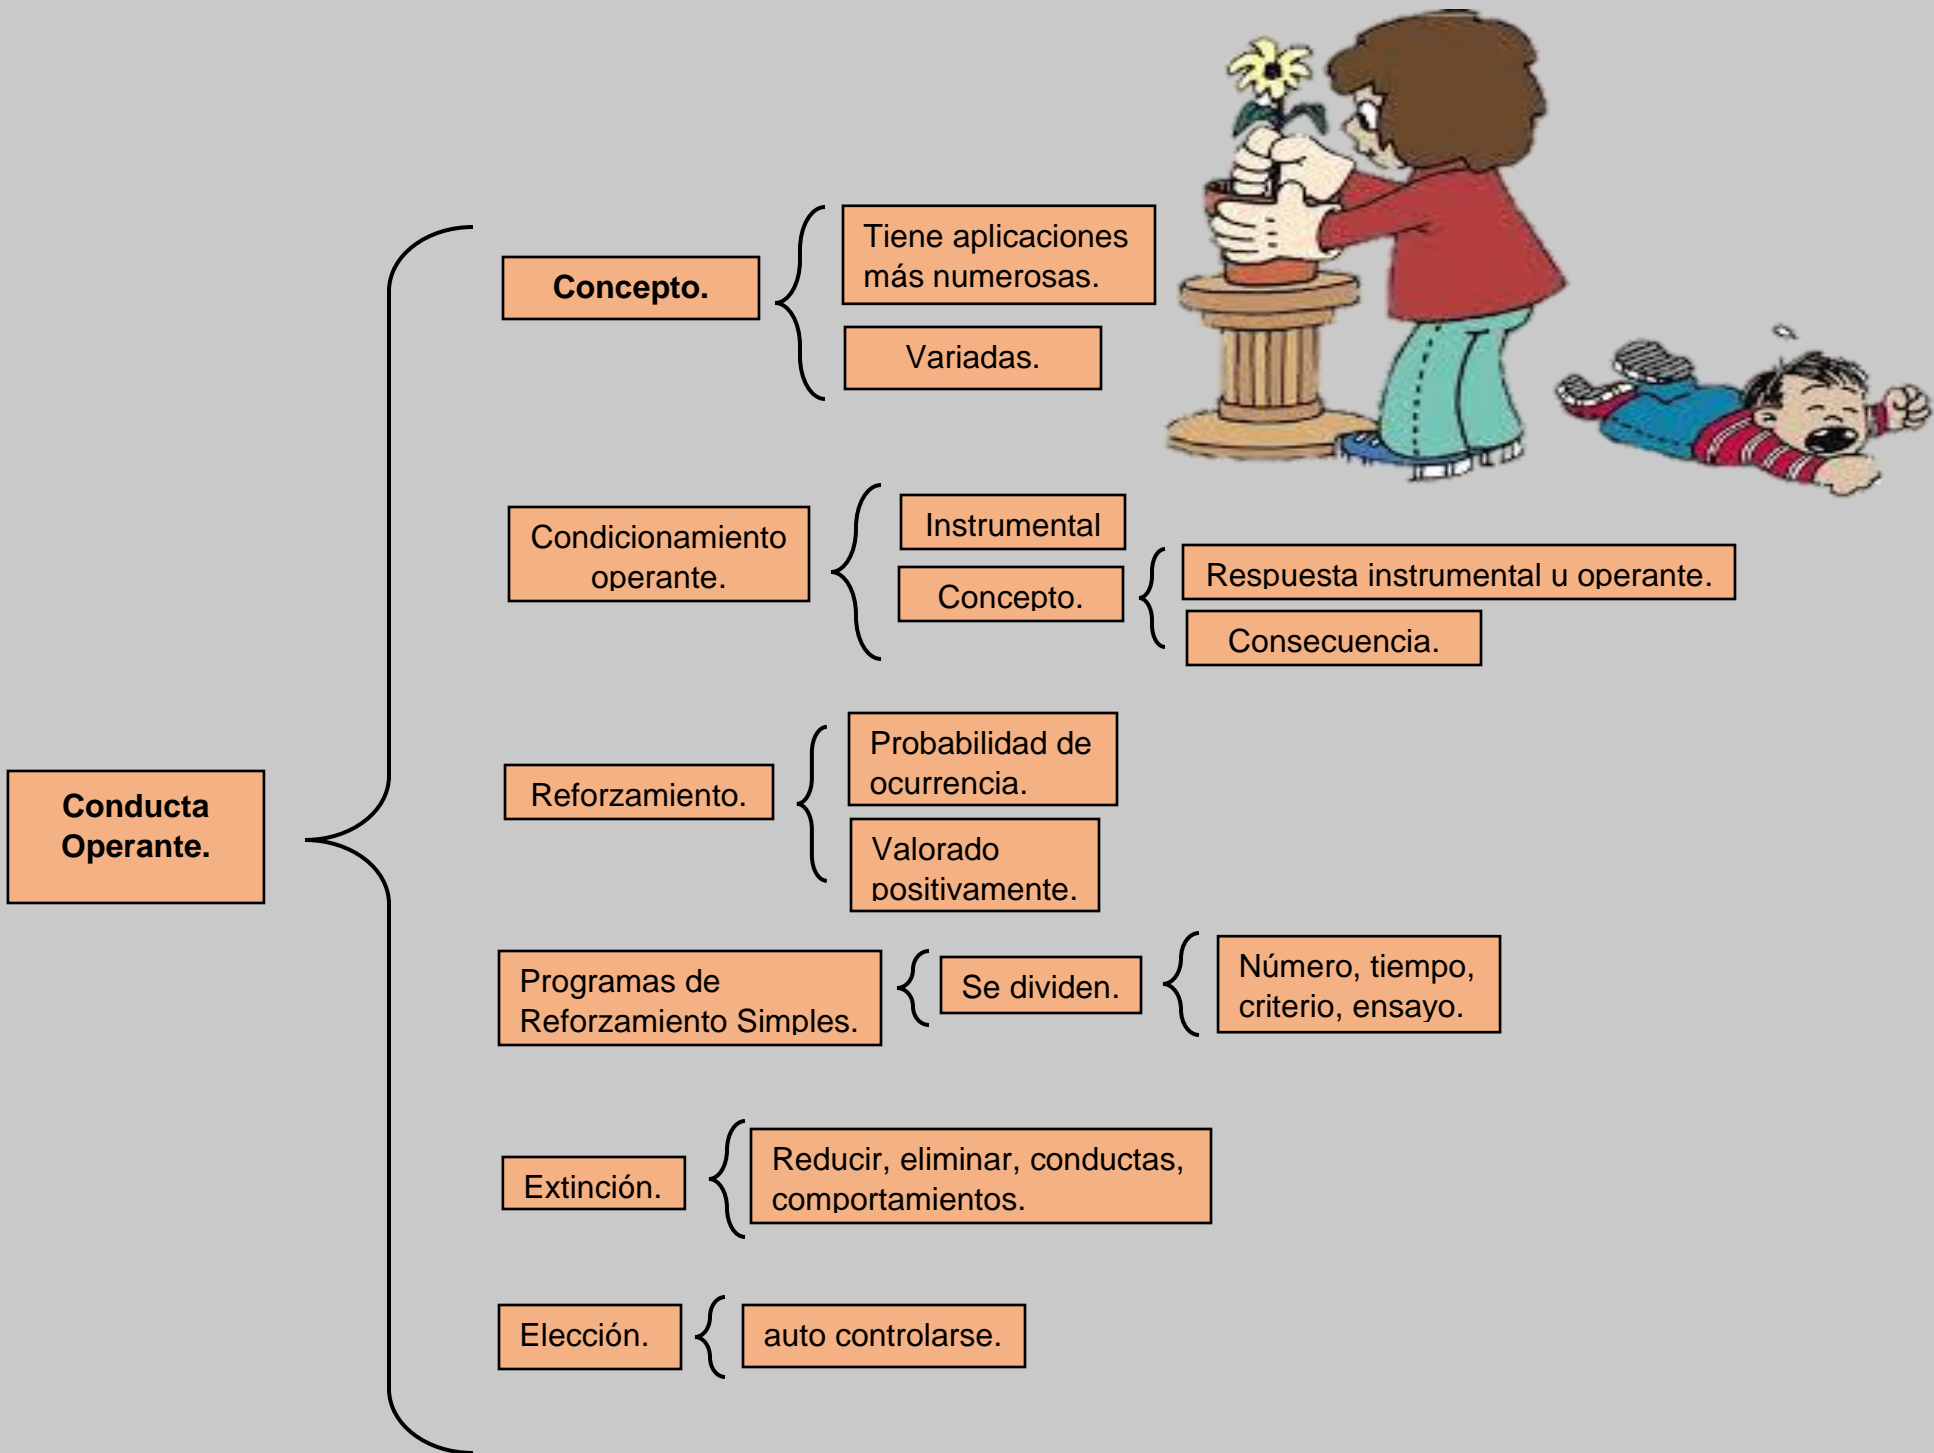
Conducta Operante.

Concepto.

Tiene aplicaciones más numerosas.

Variadas.

Condicionamiento operante.

Instrumental

Concepto.

Respuesta instrumental u operante.

Consecuencia.

Reforzamiento.

Probabilidad de ocurrencia.

Valorado positivamente.

Programas de Reforzamiento Simples.

Se dividen.

Número, tiempo, criterio, ensayo.

Extinción.

Reducir, eliminar, conductas, comportamientos.

Elección.

auto controlarse.